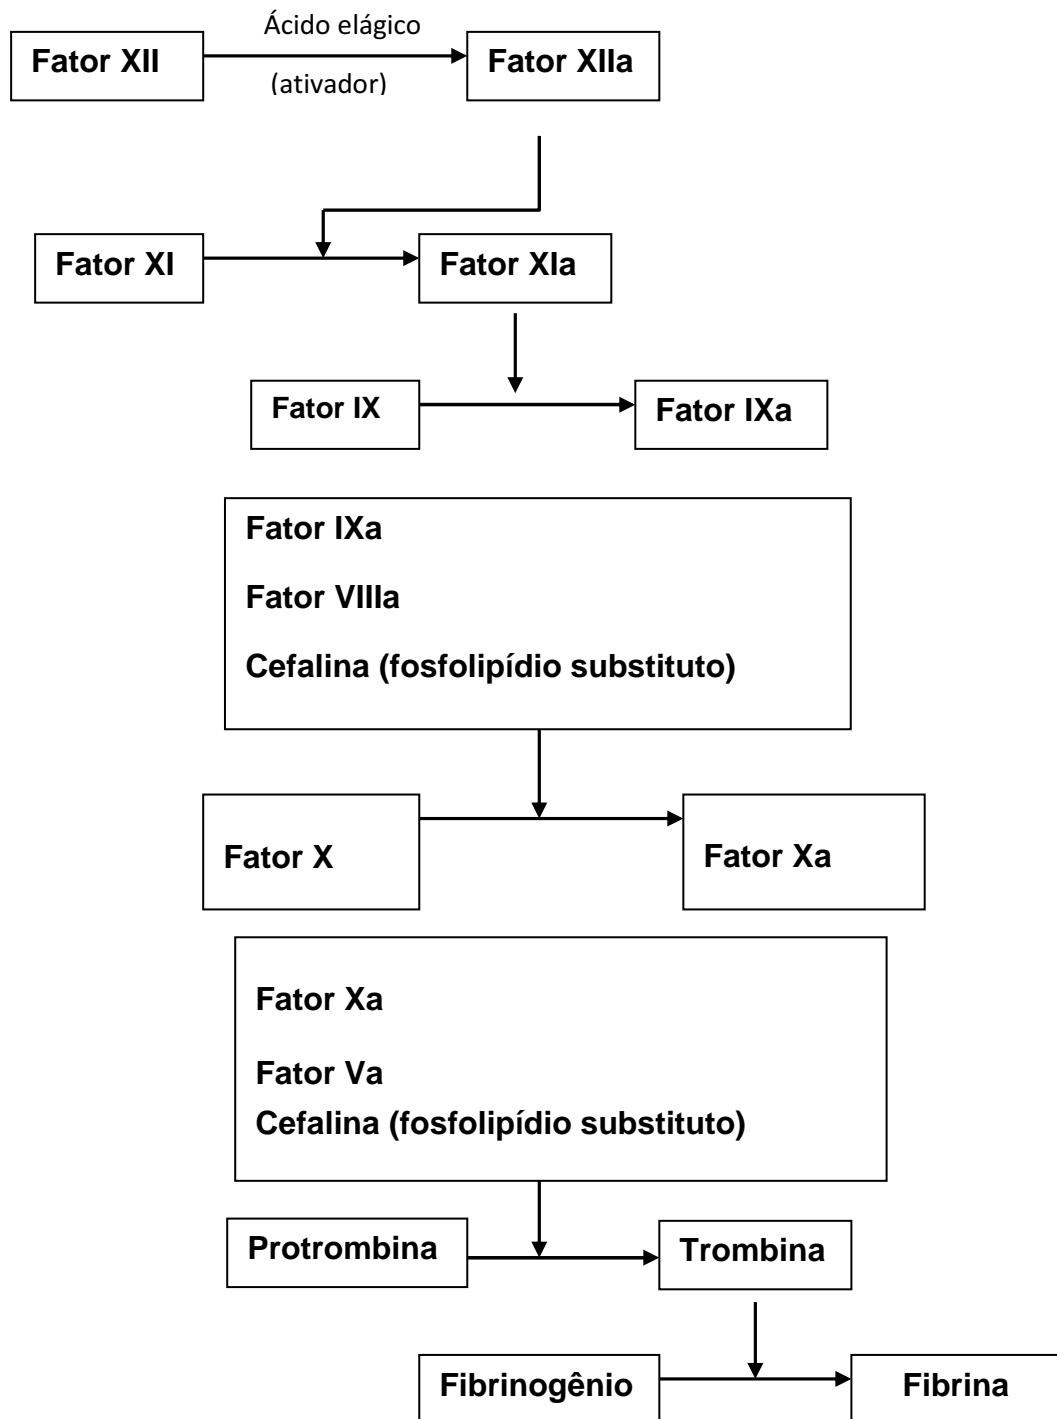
Fator XII

Ácido elágico

(ativador)

Fator XIIa

Fator XI

Fator XIa

Fator IX

Fator IXa

Fator IXa

Fator VIIIa

Cefalina (fosfolipídio substituto)

Fator X

Fator Xa

Fator Xa

Fator Va

Cefalina (fosfolipídio substituto)

Protrombina

Trombina

Fibrinogênio

Fibrina